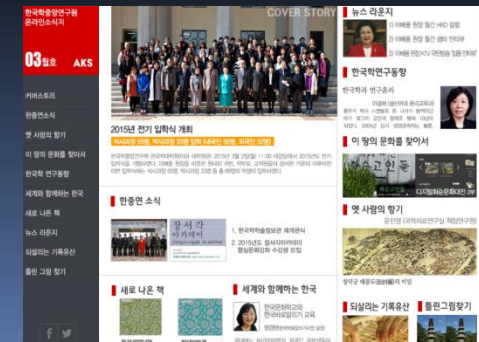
한국학중앙연구원 온라인소식지

03월호

AKS

커버스토리

한중연 소식

옛 사람의 향기

이 땅의 문화를 찾아서

한국학 연구동향

세계와 함께하는 한국

새로 나온 책

뉴스 라운지

되살리는 기록유산

틀린 그림 찾기

COVER STORY

2015년 전기 입학식 개최

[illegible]

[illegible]

한중연 소식

장서각 아카데미

1. 한국학학술정보관 재개관식

2. 2015년도 장서각아카데미 왕실문화강좌 수강생 모집

새로 나온 책

세계와 함께하는 한국

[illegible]

뉴스 라운지

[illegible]

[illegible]

한국학 연구동향

한국학과 연구윤리

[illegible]

이 땅의 문화를 찾아서

옛 사람의 향기

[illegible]

되살리는 기록유산

틀린그림찾기